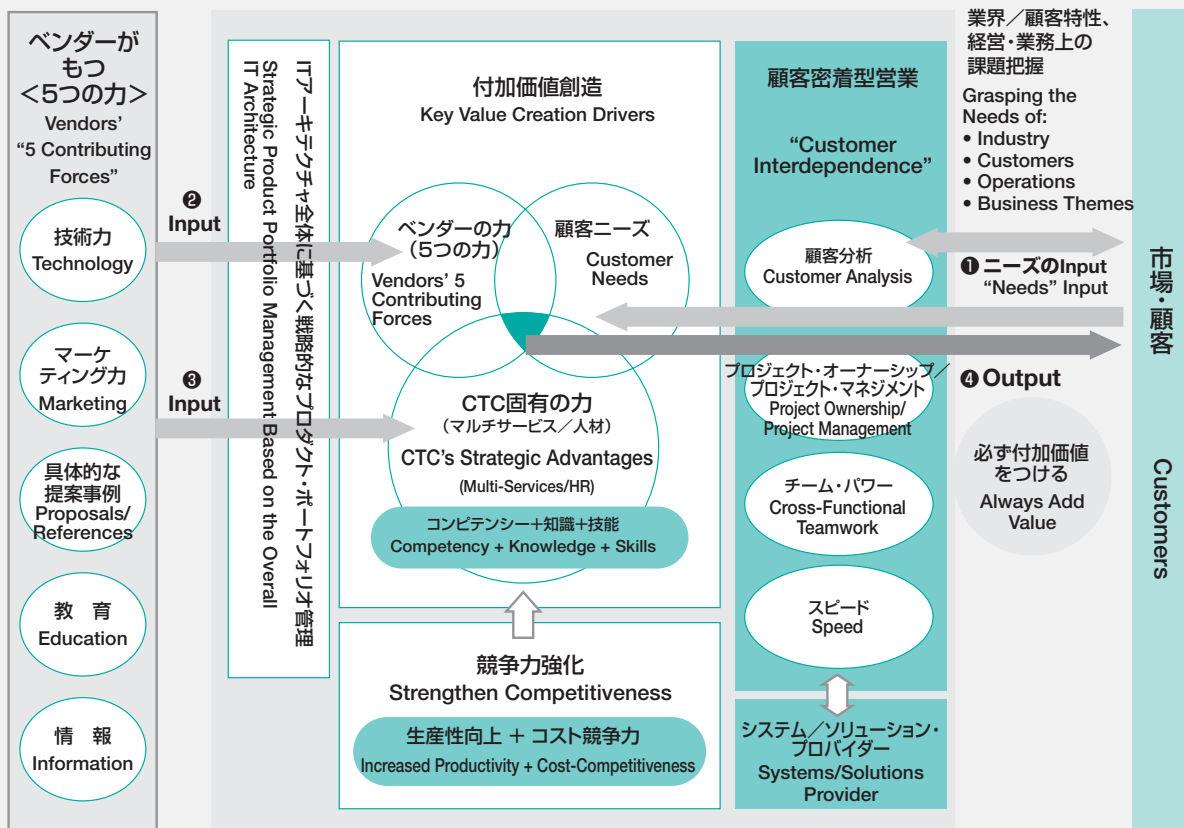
ベンダーがもつ
<5つの力>
Vendors' "5 Contributing Forces"

技術力
Technology

マーケティング力
Marketing

具体的な提案事例
Proposals/References

教育
Education

情報
Information

❷ Input

❸ Input

ITアーキテクチャ全体に基づく戦略的なプロダクト・ポートフォリオ管理
Strategic Product Portfolio Management Based on the Overall IT Architecture

付加価値創造
Key Value Creation Drivers

ベンダーの力
(5つの力)
Vendors' 5 Contributing Forces

顧客ニーズ
Customer Needs

CTC固有の力
(マルチサービス/人材)
CTC's Strategic Advantages
(Multi-Services/HR)

コンピテンシー+知識+技能
Competency + Knowledge + Skills

競争力強化
Strengthen Competitiveness

生産性向上 + コスト競争力
Increased Productivity + Cost-Competitiveness

顧客密着型営業
"Customer Interdependence"

顧客分析
Customer Analysis

プロジェクト・オーナーシップ/プロジェクト・マネジメント
Project Ownership/Project Management

チーム・パワー
Cross-Functional Teamwork

スピード
Speed

システム/ソリューション・プロバイダー
Systems/Solutions Provider

業界/顧客特性、経営・業務上の課題把握
Grasping the Needs of:
• Industry
• Customers
• Operations
• Business Themes

❶ ニーズのInput
"Needs" Input

❹ Output

必ず付加価値をつける
Always Add Value

市場・顧客
Customers